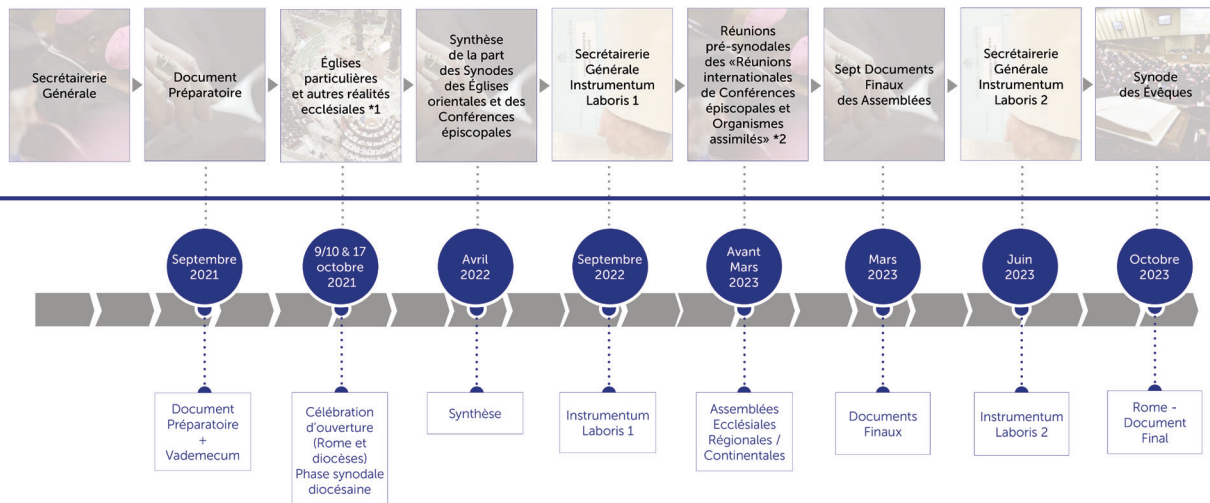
Secrétairerie Générale

Document Préparatoire

Églises particulières et autres réalités ecclésiales *1

Synthèse de la part des Synodes des Églises orientales et des Conférences épiscopales

Secrétairerie Générale Instrumentum Laboris 1

Réunions pré-synodales des «Réunions internationales de Conférences épiscopales et Organismes assimilés» *2

Sept Documents Finaux des Assemblées

Secrétairerie Générale Instrumentum Laboris 2

Synode des Évêques

Septembre 2021

9/10 & 17 octobre 2021

Avril 2022

Septembre 2022

Avant Mars 2023

Mars 2023

Juin 2023

Octobre 2023

Document Préparatoire + Vademecum

Célébration d'ouverture (Rome et diocèses) Phase synodale diocésaine

Synthèse

Instrumentum Laboris 1

Assemblées Ecclésiales Régionales / Continentales

Documents Finaux

Instrumentum Laboris 2

Rome - Document Final